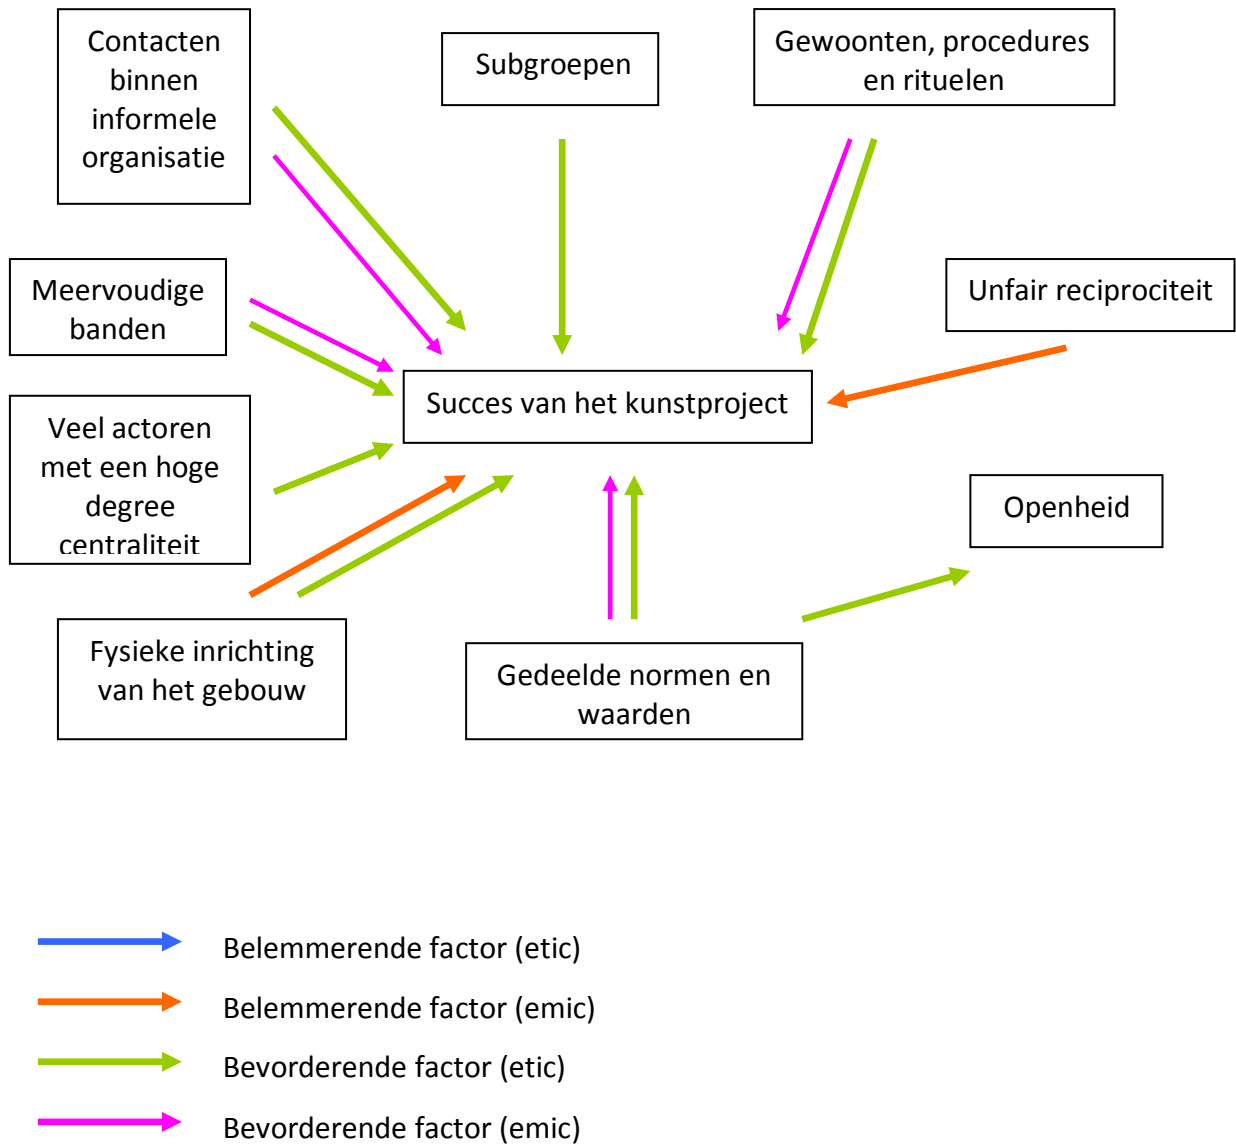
Contacten binnen informele organisatie

Subgroepen

Gewoonten, procedures en rituelen

Meervoudige banden

Unfair reciprociteit

Succes van het kunstproject

Veel actoren met een hoge degree centraliteit

Openheid

Fysieke inrichting van het gebouw

Gedeelde normen en waarden

Belemmerende factor (etic)

Belemmerende factor (emic)

Bevorderende factor (etic)

Bevorderende factor (emic)